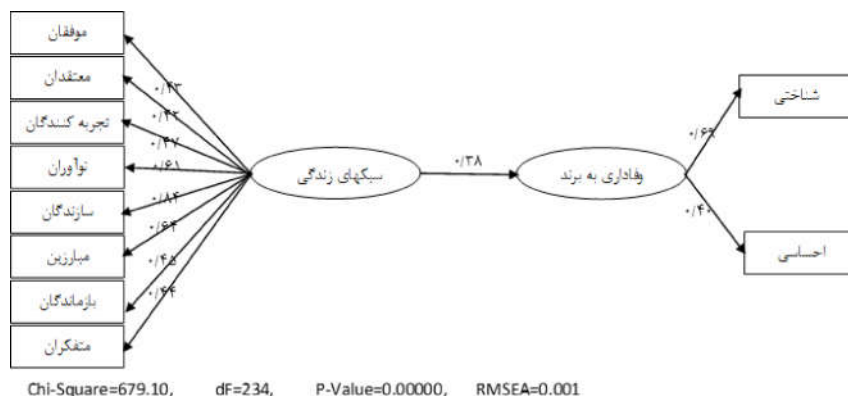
موفقان
معتقدان
تجربه کنندگان
نوآوران
سازندگان
مبارزین
بازماندگان
متفکران
۰/۴۳
۰/۴۲
۰/۴۷
۰/۶۱
۰/۸۴
۰/۶۴
۰/۴۵
۰/۴۴
سبکهای زندگی
۰/۳۸
وفاداری به برند
۰/۶۹
۰/۴۰
شناختی
احساسی
Chi-Square=679.10, dF=234, P-Value=0.00000, RMSEA=0.001